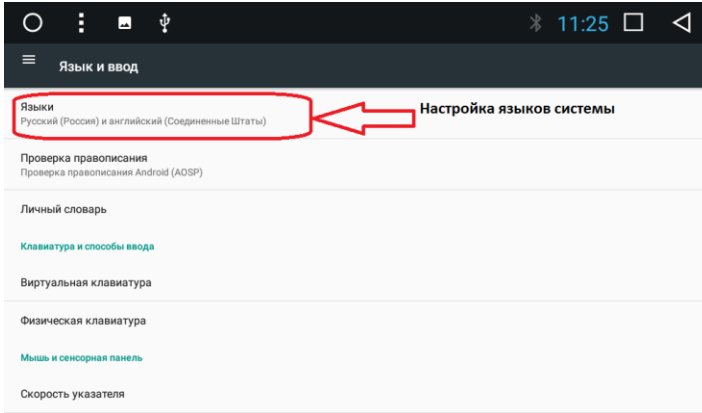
11:25

Язык и ввод

Языки
Русский (Россия) и английский (Соединенные Штаты)

Настройка языков системы

Проверка правописания
Проверка правописания Android (AOSP)

Личный словарь

Клавиатура и способы ввода

Виртуальная клавиатура

Физическая клавиатура

Мышь и сенсорная панель

Скорость указателя